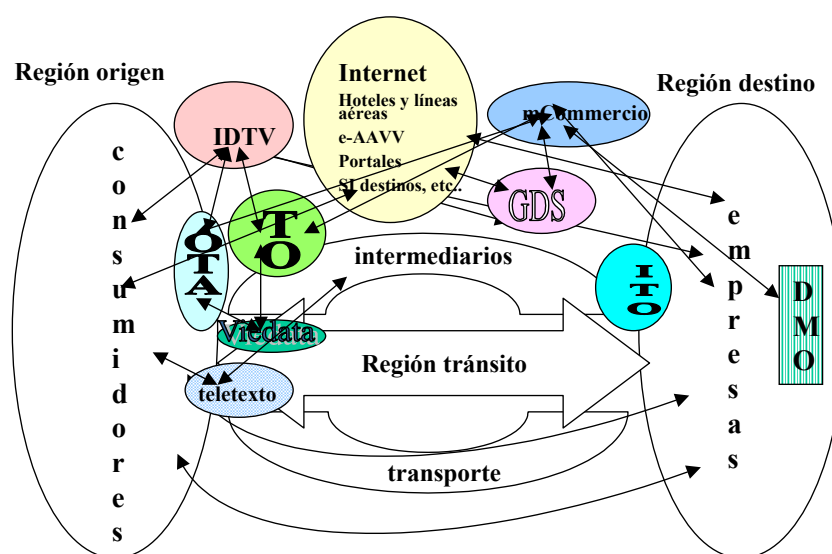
Región origen

Internet
Hoteles y líneas aéreas
e-AAVV
Portales
SI destinos, etc.

Región destino

IDTV

mCommercio

GDS

c o n s u m i d o r e s

OTA

TO

intermediarios

ITO

e m p r e s a s

DMO

Viedata

Región tránsito

teletexto

transporte